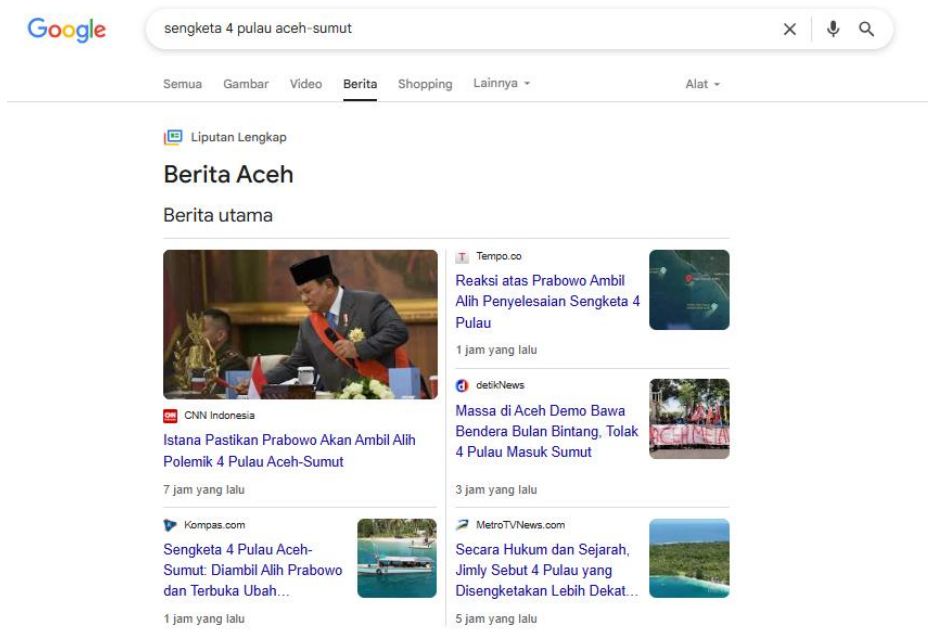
Google

sengketa 4 pulau aceh-sumut

Semua Gambar Video Berita Shopping Lainnya Alat

Liputan Lengkap

Berita Aceh

Berita utama

CNN Indonesia
Istana Pastikan Prabowo Akan Ambil Alih Polemik 4 Pulau Aceh-Sumut
7 jam yang lalu

Tempo.co
Reaksi atas Prabowo Ambil Alih Penyelesaian Sengketa 4 Pulau
1 jam yang lalu

detikNews
Massa di Aceh Demo Bawa Bendera Bulan Bintang, Tolak 4 Pulau Masuk Sumut
3 jam yang lalu

Kompas.com
Sengketa 4 Pulau Aceh-Sumut: Diambil Alih Prabowo dan Terbuka Ubah...
1 jam yang lalu

MetroTVNews.com
Secara Hukum dan Sejarah, Jimly Sebut 4 Pulau yang Disengketakan Lebih Dekat...
5 jam yang lalu